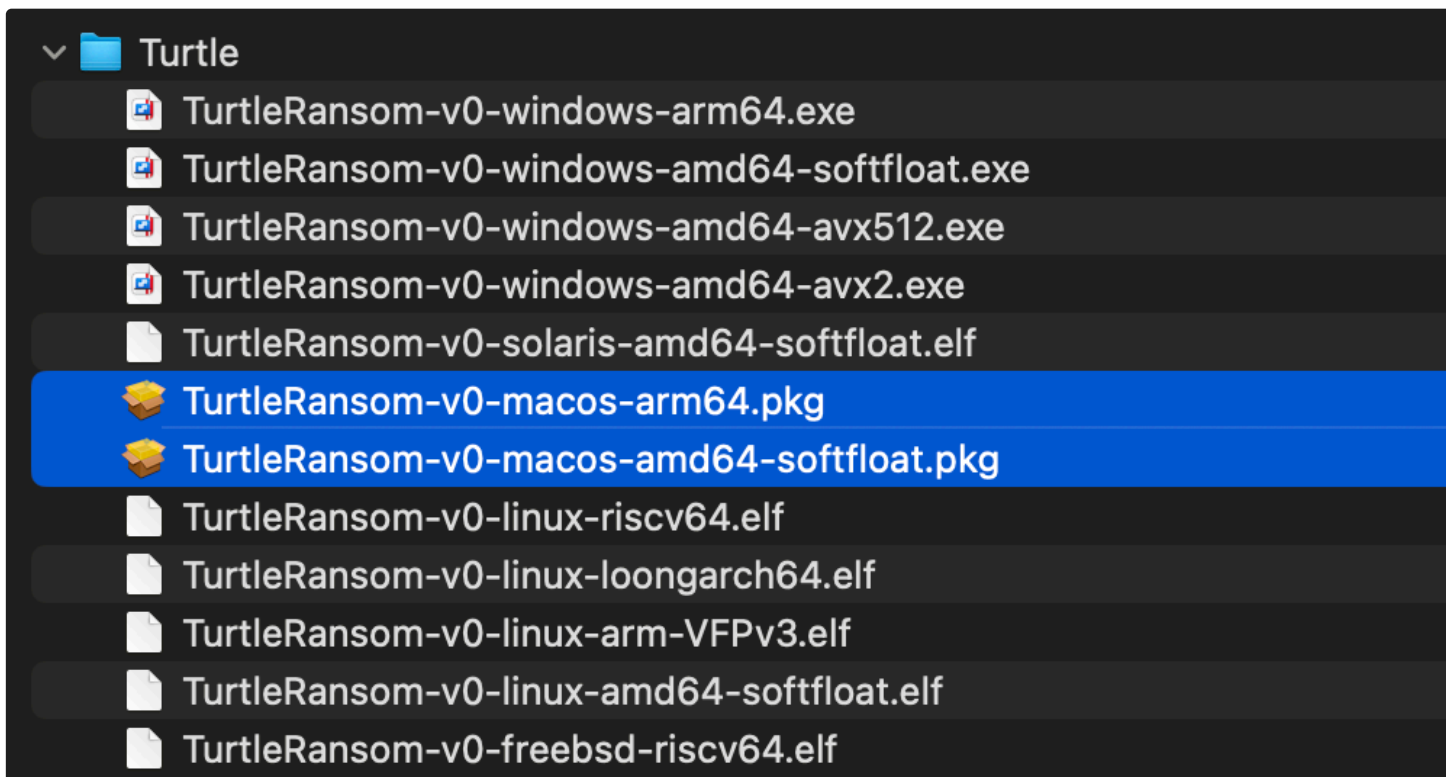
Turtle
TurtleRansom-v0-windows-arm64.exe
TurtleRansom-v0-windows-amd64-softfloat.exe
TurtleRansom-v0-windows-amd64-avx512.exe
TurtleRansom-v0-windows-amd64-avx2.exe
TurtleRansom-v0-solaris-amd64-softfloat.elf
TurtleRansom-v0-macos-arm64.pkg
TurtleRansom-v0-macos-amd64-softfloat.pkg
TurtleRansom-v0-linux-riscv64.elf
TurtleRansom-v0-linux-loongarch64.elf
TurtleRansom-v0-linux-arm-VFPv3.elf
TurtleRansom-v0-linux-amd64-softfloat.elf
TurtleRansom-v0-freebsd-riscv64.elf